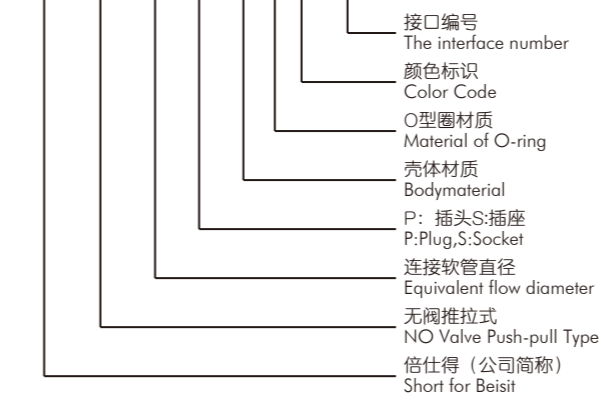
接口编号
The interface number

颜色标识
Color Code

O型圈材质
Material of O-ring

壳体材质
Bodymaterial

P：插头S:插座
P:Plug,S:Socket

连接软管直径
Equivalent flow diameter

无阀推拉式
NO Valve Push-pull Type

倍仕得（公司简称）
Short for Beisit